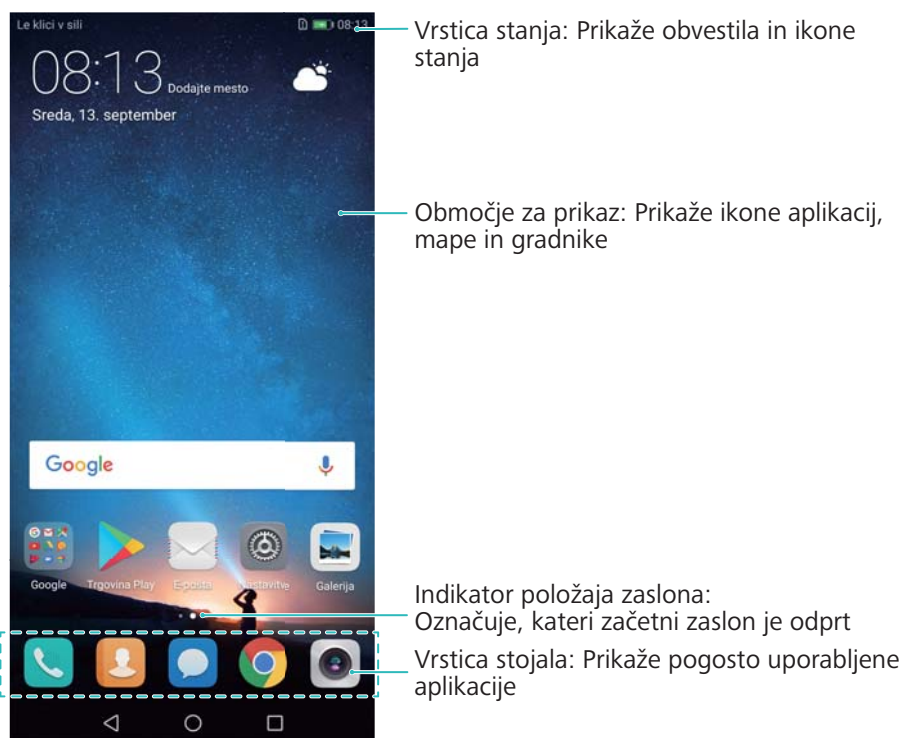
Le klici v sili

08:13

08:13 Dodajte mesto

Sreda, 13. september

Vrstica stanja: Prikaže obvestila in ikone stanja

Območje za prikaz: Prikaže ikone aplikacij, mape in gradnike

Google

Google

Trgovina Play

E-pošta

Nastavitve

Galerija

Indikator položaja zaslona: Označuje, kateri začetni zaslon je odprt

Vrstica stojala: Prikaže pogosto uporabljene aplikacije